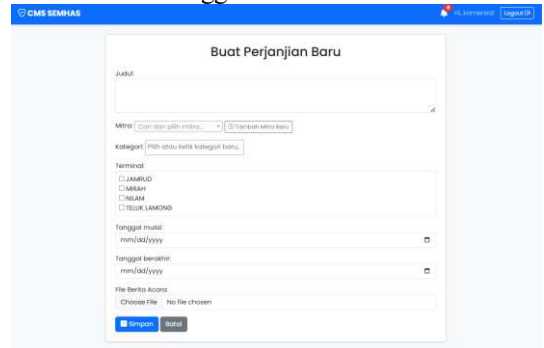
CMS SEMHAS

Hi, komersial Logout

Buat Perjanjian Baru

Judul

Mitra: Cari dan pilih mitra... Tambah Mitra Baru

Kategori: Pilih atau ketik kategori baru...

Terminal
JAMRUD
MIRAH
NILAM
TELUK LAMONG

Tanggal mulai:
mm/dd/yyyy

Tanggal berakhir:
mm/dd/yyyy

File Berita Acara:
Choose File No file chosen

Simpan Batal